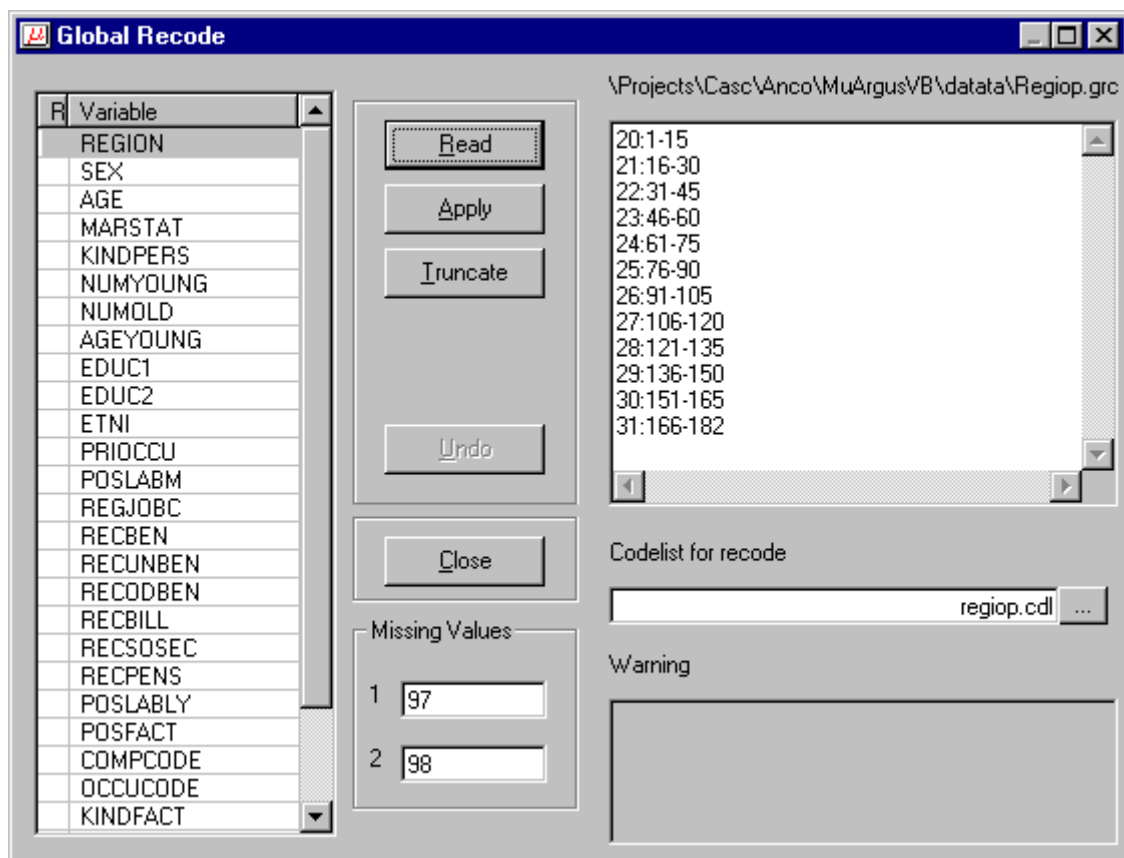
Global Recode

| R | Variable |
|---|---|
| | REGION |
| | SEX |
| | AGE |
| | MARSTAT |
| | KINDPERS |
| | NUMYOUNG |
| | NUMOLD |
| | AGEYOUNG |
| | EDUC1 |
| | EDUC2 |
| | ETNI |
| | PRIOCCU |
| | POSLABM |
| | REGJOBC |
| | RECBEN |
| | RECUNBEN |
| | RECODBEN |
| | RECBILL |
| | RECSOSEC |
| | RECPENS |
| | POSLABLY |
| | POSFACT |
| | COMPCODE |
| | OCCUCODE |
| | KINDFACT |

Read

Apply

Truncate

Undo

Close

Missing Values

1 97

2 98

\Projects\Casc\Anco\MuArgusVB\datata\Regiop.grc

20:1-15
21:16-30
22:31-45
23:46-60
24:61-75
25:76-90
26:91-105
27:106-120
28:121-135
29:136-150
30:151-165
31:166-182

Codelist for recode

regiop.cdl ...

Warning